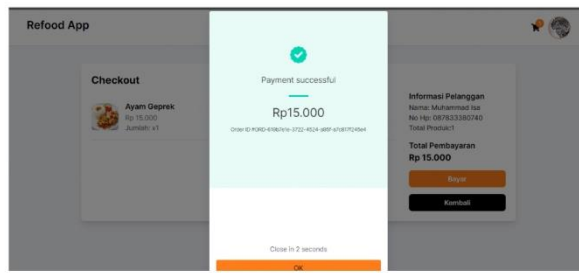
Refood App

Checkout

Ayam Geprek
Rp 15.000
Jumlah: x1

Payment successful

Rp15.000

Order ID FORD-6106761e-3722-4524-a8ff-a7c87f245e4

Close in 2 seconds

OK

Informasi Pelanggan
Nama: Muhammad Isa
No Hp: 087833380740
Total Produk:1

Total Pembayaran
Rp 15.000

Bayar

Kembali